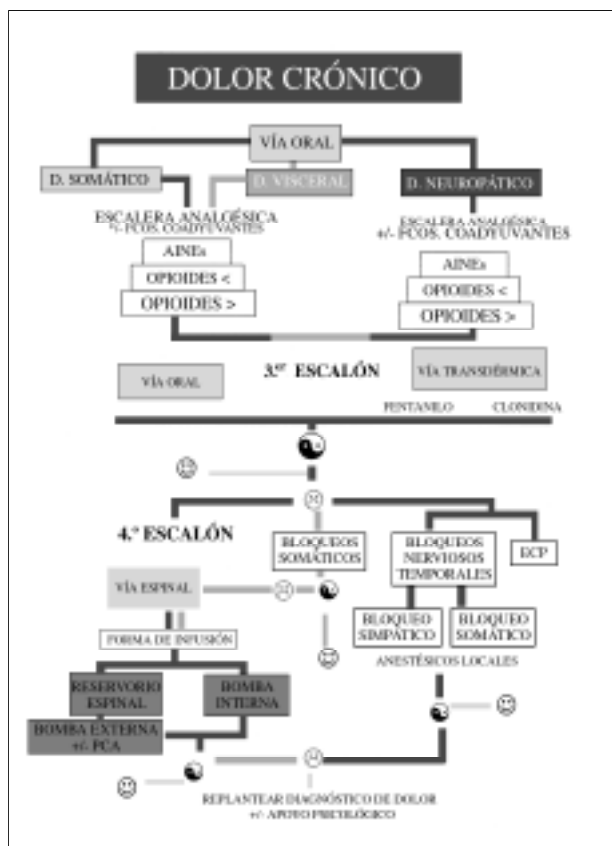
DOLOR CRÓNICO

VÍA ORAL

D. SOMÁTICO

D. VISCERAL

D. NEUROPÁTICO

ESCALERA ANALGÉSICA
+/- FCOS. COADYUVANTES

ESCALERA ANALGÉSICA
+/- FCOS. COADYUVANTES

AINEs

OPIOIDES <

OPIOIDES >

AINEs

OPIOIDES <

OPIOIDES >

VÍA ORAL

3.er ESCALÓN

VÍA TRANSDÉRMICA

FENTANILO

CLONIDINA

4.º ESCALÓN

BLOQUEOS SOMÁTICOS

BLOQUEOS NERVIOSOS TEMPORALES

ECP

VÍA ESPINAL

BLOQUEO SIMPÁTICO

BLOQUEO SOMÁTICO

FORMA DE INFUSIÓN

ANESTÉSICOS LOCALES

RESERVORIO ESPINAL

BOMBA INTERNA

BOMBA EXTERNA +/- PCA

REPLANTEAR DIAGNÓSTICO DE DOLOR
+/- APOYO PSICOLÓGICO